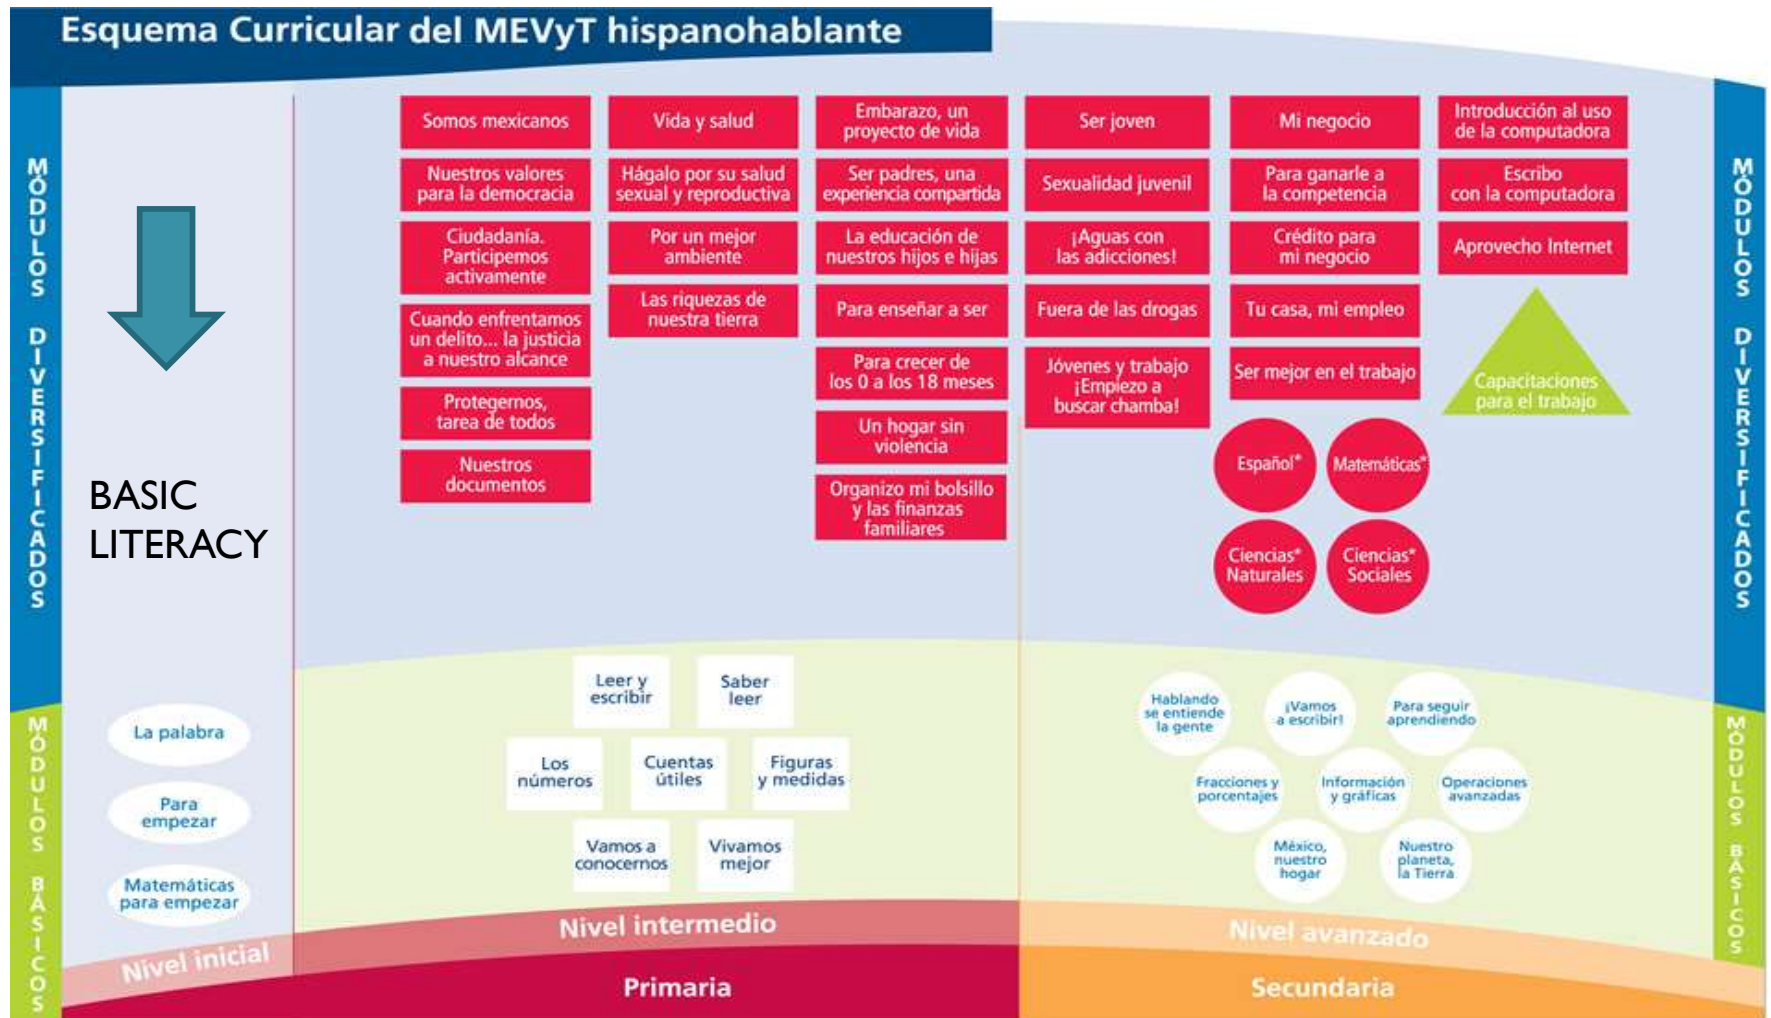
Esquema Curricular del MEVyT hispanohablante

MÓDULOS DIVERSIFICADOS

Somos mexicanos
Nuestros valores para la democracia
Ciudadanía. Participemos activamente
Cuando enfrentamos un delito... la justicia a nuestro alcance
Protegernos, tarea de todos
Nuestros documentos

Vida y salud
Hágalo por su salud sexual y reproductiva
Por un mejor ambiente
Las riquezas de nuestra tierra

Embarazo, un proyecto de vida
Ser padres, una experiencia compartida
La educación de nuestros hijos e hijas
Para enseñar a ser
Para crecer de los 0 a los 18 meses
Un hogar sin violencia
Organizo mi bolsillo y las finanzas familiares

Ser joven
Sexualidad juvenil
¡Aguas con las adicciones!
Fuera de las drogas
Jóvenes y trabajo ¡Empiezo a buscar chamba!

Mi negocio
Para ganarle a la competencia
Crédito para mi negocio
Tu casa, mi empleo
Ser mejor en el trabajo

Introducción al uso de la computadora
Escribo con la computadora
Aprovecho Internet
Capacitaciones para el trabajo

Español*
Matemáticas*
Ciencias* Naturales
Ciencias* Sociales

MÓDULOS DIVERSIFICADOS

BASIC LITERACY

MÓDULOS BÁSICOS

La palabra
Para empezar
Matemáticas para empezar

Leer y escribir
Saber leer
Los números
Cuentas útiles
Figuras y medidas
Vamos a conocernos
Vivamos mejor

Hablando se entiende la gente
¡Vamos a escribir!
Para seguir aprendiendo
Fracciones y porcentajes
Información y gráficas
Operaciones avanzadas
México, nuestro hogar
Nuestro planeta, la Tierra

MÓDULOS BÁSICOS

Nivel inicial
Nivel intermedio
Nivel avanzado
Primaria
Secundaria